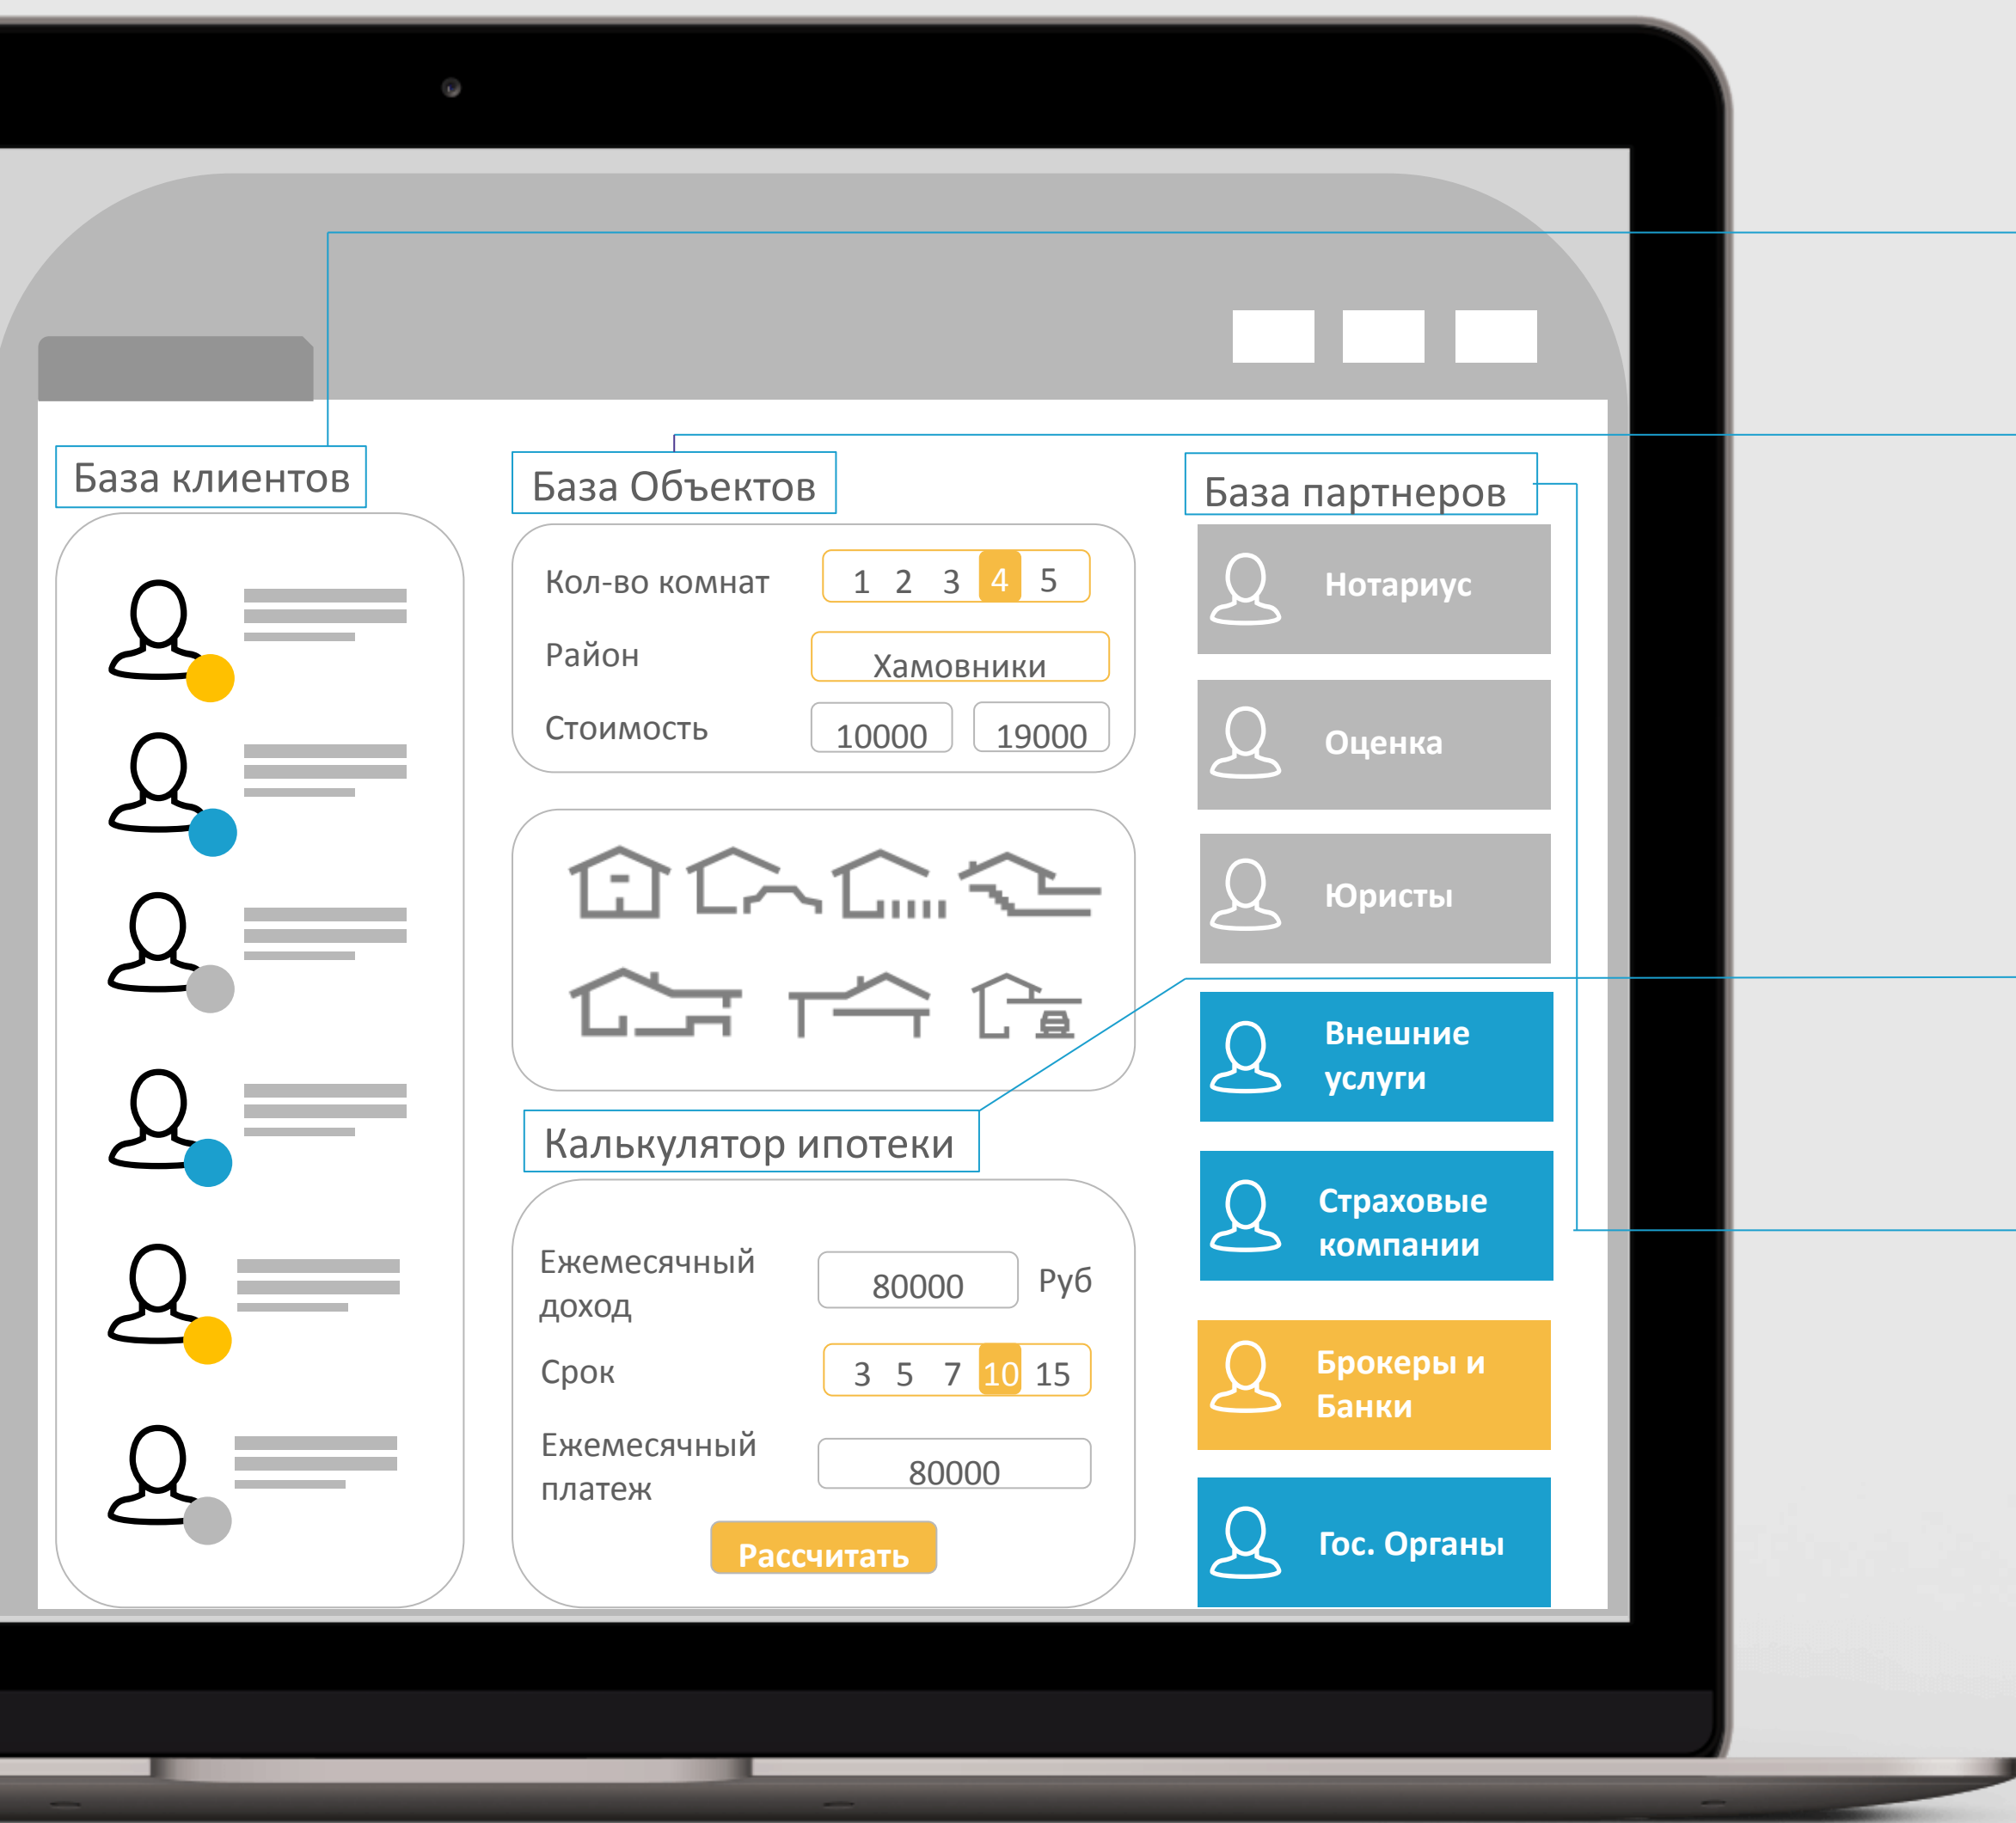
База клиентов

База Объектов

Кол-во комнат 1 2 3 4 5

Район Хамовники

Стоимость 10000 19000

Калькулятор ипотеки

Ежемесячный доход 80000 Руб

Срок 3 5 7 10 15

Ежемесячный платеж 80000

Рассчитать

База партнеров

Нотариус

Оценка

Юристы

Внешние услуги

Страховые компании

Брокеры и Банки

Гос. Органы